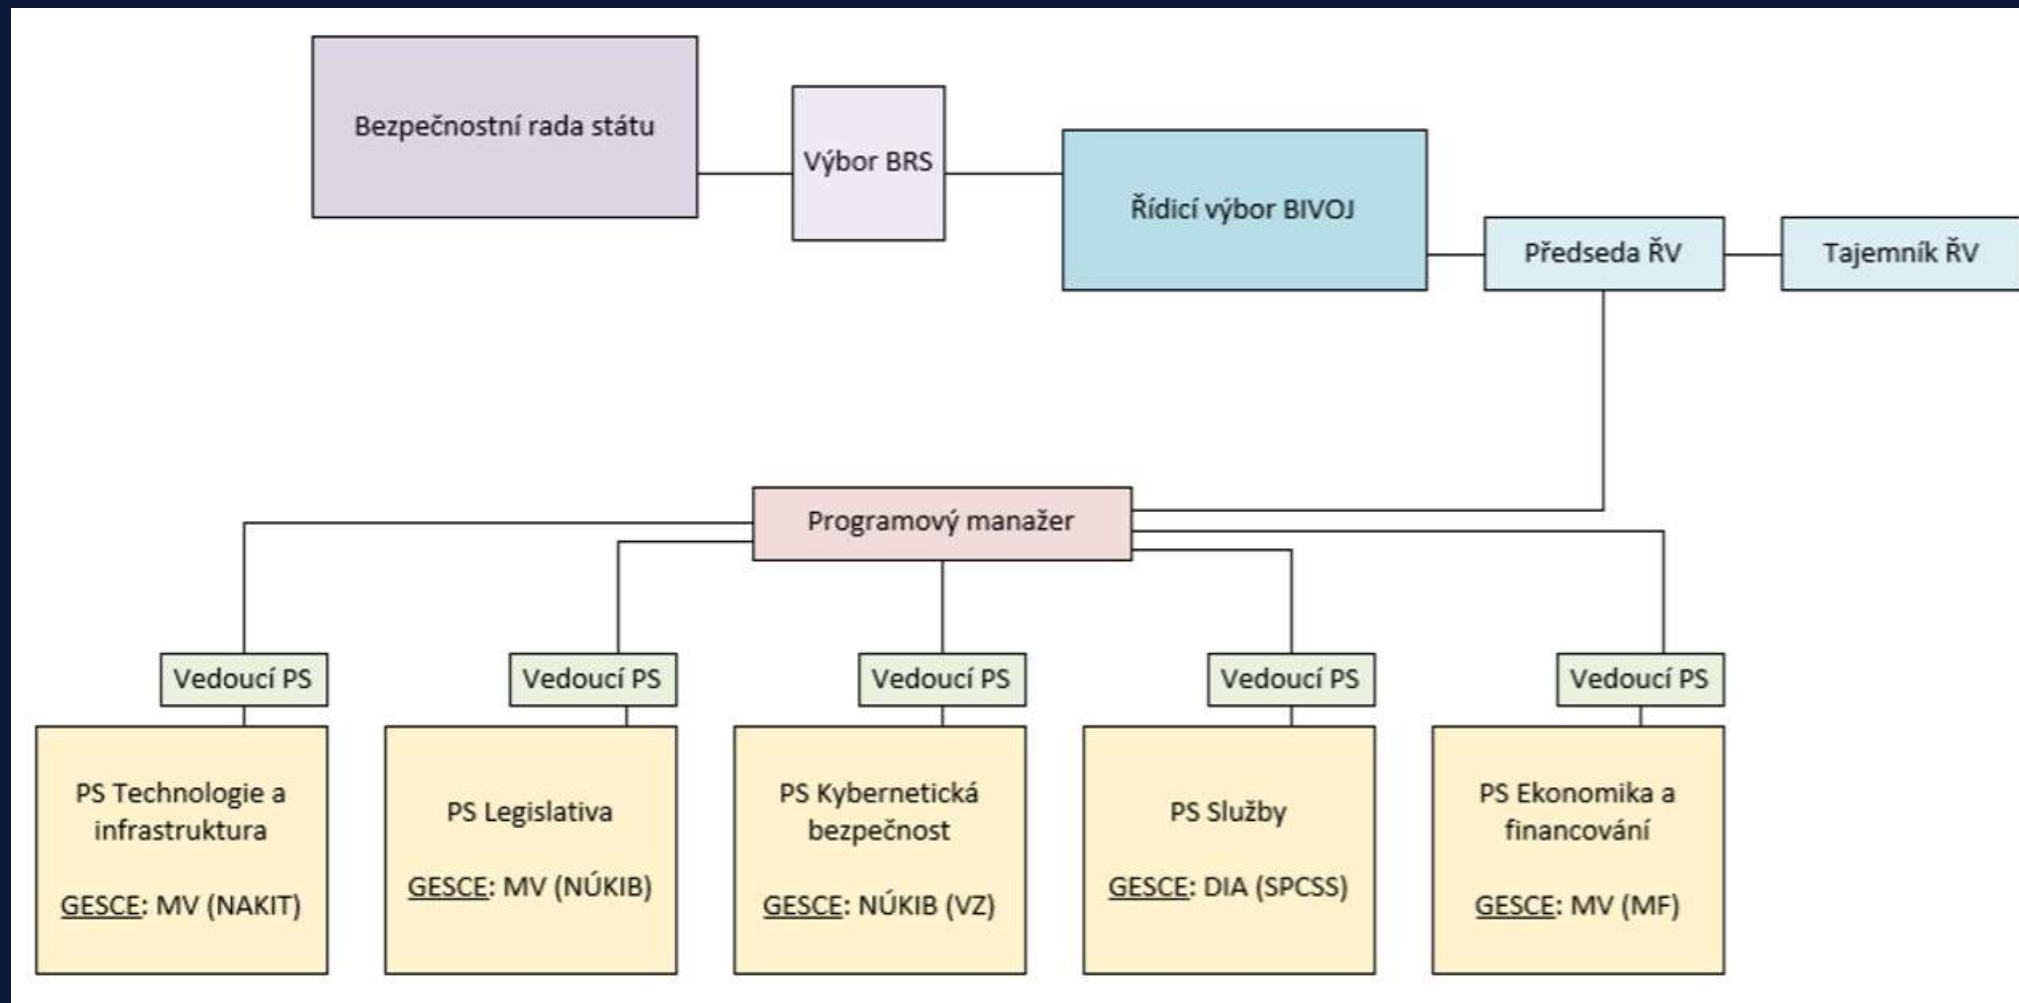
Bezpečnostní rada státu

Výbor BRS

Řídicí výbor BIVOJ

Předseda ŘV

Tajemník ŘV

Programový manažer

Vedoucí PS

Vedoucí PS

Vedoucí PS

Vedoucí PS

Vedoucí PS

PS Technologie a infrastruktura

GESCE: MV (NAKIT)

PS Legislativa

GESCE: MV (NÚKIB)

PS Kybernetická bezpečnost

GESCE: NÚKIB (VZ)

PS Služby

GESCE: DIA (SPCSS)

PS Ekonomika a financování

GESCE: MV (MF)